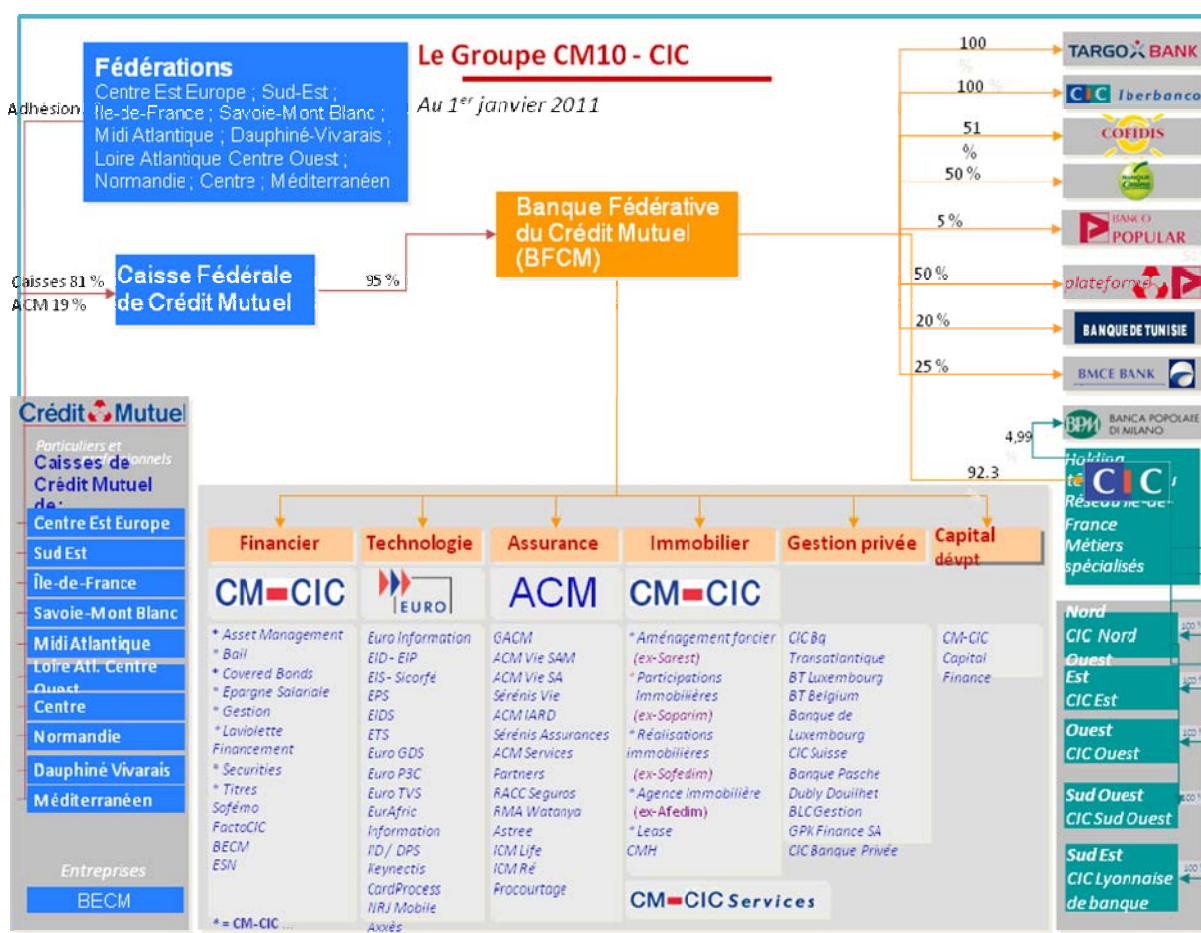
Le Groupe CM10 - CIC

Au 1$^{er}$ janvier 2011

Adhésion

Fédérations
Centre Est Europe ; Sud-Est ; Île-de-France ; Savoie-Mont Blanc ; Midi Atlantique ; Dauphiné-Vivarais ; Loire Atlantique Centre Ouest ; Normandie ; Centre ; Méditerranéen

Caisses 81 %
ACM 19 %

Caisse Fédérale de Crédit Mutuel

95 %

Banque Fédérative du Crédit Mutuel (BFCM)

100 %
TARGO BANK
100 %
CIC Iberbanco
51 %
COFIDIS
50 %
Banque Casino
5 %
BANCO POPULAR
50 %
plateforme
20 %
BANQUE DE TUNISIE
25 %
BMCE BANK
4,99 %
BPM BANCA POPOLARE DI MILANO
92.3 %
Holding
CIC
Réseau Île-de-France
Métiers spécialisés

Crédit Mutuel
Particuliers et professionnels
Caisses de Crédit Mutuel de :
Centre Est Europe
Sud Est
Île-de-France
Savoie-Mont Blanc
Midi Atlantique
Loire Atl. Centre Ouest
Centre
Normandie
Dauphiné Vivarais
Méditerranéen
Entreprises
BECM

Financier
CM-CIC
* Asset Management
* Bail
* Covered Bonds
* Epargne Salariale
* Gestion
* Laviolette Financement
* Securities
* Titres
Sofémo
FactoCIC
BECM
ESN
* = CM-CIC ...

Technologie
EURO
Euro Information
EID - EIP
EIS - Sicorfé
EPS
EIDS
ETS
Euro GDS
Euro P3C
Euro TVS
EurAfric Information
I'D / DPS
Keynectis
CardProcess
NRJ Mobile
Axxès

Assurance
ACM
GACM
ACM Vie SAM
ACM Vie SA
Sérénis Vie
ACM IARD
Sérénis Assurances
ACM Services
Partners
RACC Seguros
RMA Watanya
Astree
ICM Life
ICM Ré
Procourtage

Immobilier
CM-CIC
* Aménagement foncier (ex-Sarest)
* Participations Immobilières (ex-Soparim)
* Réalisations immobilières (ex-Sofedim)
* Agence Immobilière (ex-Afedim)
* Lease
CMH
CM-CIC Services

Gestion privée
CIC Bq Transatlantique
BT Luxembourg
BT Belgium
Banque de Luxembourg
CIC Suisse
Banque Pasche
Dubly Douilhet
BLC Gestion
GPK Finance SA
CIC Banque Privée

Capital dévpt
CM-CIC Capital Finance

Nord Ouest
CIC Nord Ouest
Est
CIC Est
Ouest
CIC Ouest
Sud Ouest
CIC Sud Ouest
Sud Est
CIC Lyonnaise de banque